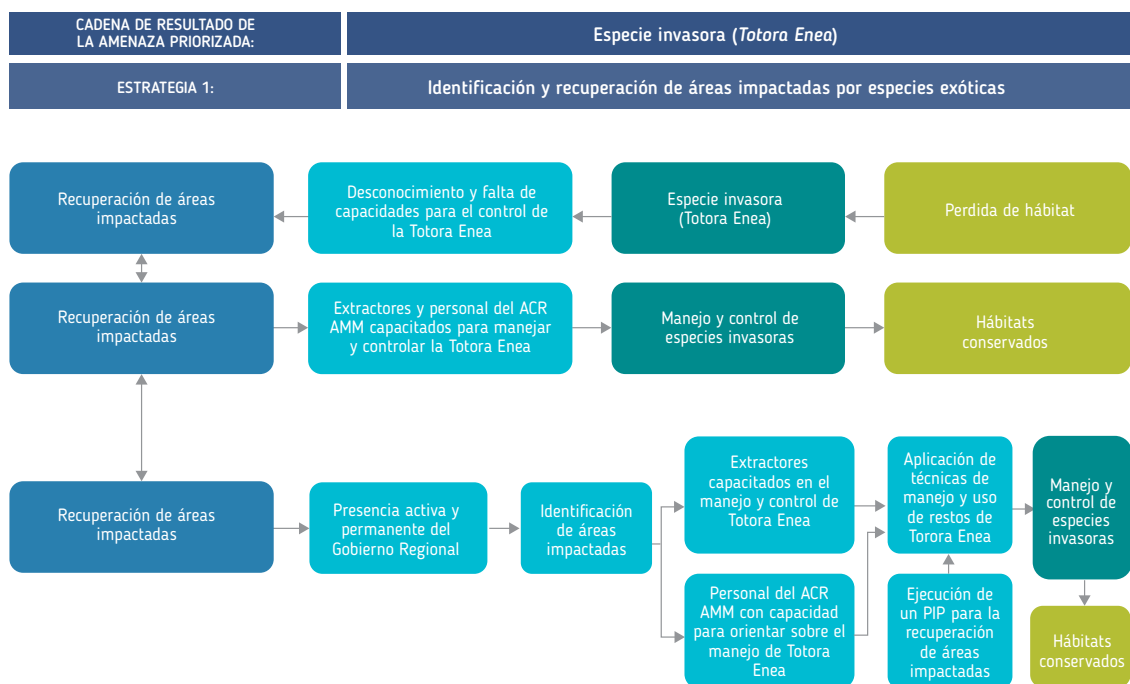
CADENA DE RESULTADO DE LA AMENAZA PRIORIZADA:

Especie invasora (*Totora Enea*)

ESTRATEGIA 1:

Identificación y recuperación de áreas impactadas por especies exóticas

Recuperación de áreas impactadas

Desconocimiento y falta de capacidades para el control de la Totora Enea

Especie invasora (Totora Enea)

Perdida de hábitat

Recuperación de áreas impactadas

Extractores y personal del ACR AMM capacitados para manejar y controlar la Totora Enea

Manejo y control de especies invasoras

Hábitats conservados

Recuperación de áreas impactadas

Presencia activa y permanente del Gobierno Regional

Identificación de áreas impactadas

Extractores capacitados en el manejo y control de Totora Enea

Personal del ACR AMM con capacidad para orientar sobre el manejo de Totora Enea

Aplicación de técnicas de manejo y uso de restos de Tororа Enea

Ejecución de un PIP para la recuperación de áreas impactadas

Manejo y control de especies invasoras

Hábitats conservados